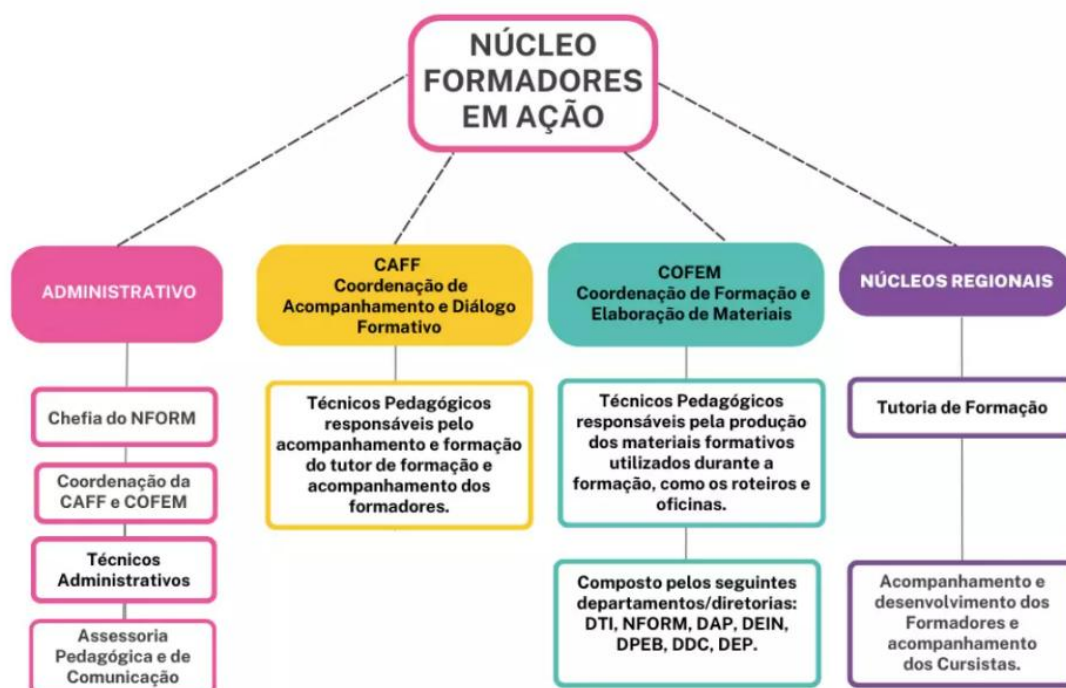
NÚCLEO FORMADORES EM AÇÃO

ADMINISTRATIVO

Chefia do NFORM

Coordenação da CAFF e COFEM

Técnicos Administrativos

Assessoria Pedagógica e de Comunicação

CAFF
Coordenação de Acompanhamento e Diálogo Formativo

Técnicos Pedagógicos responsáveis pelo acompanhamento e formação do tutor de formação e acompanhamento dos formadores.

COFEM
Coordenação de Formação e Elaboração de Materiais

Técnicos Pedagógicos responsáveis pela produção dos materiais formativos utilizados durante a formação, como os roteiros e oficinas.

Composto pelos seguintes departamentos/diretorias: DTI, NFORM, DAP, DEIN, DPEB, DDC, DEP.

NÚCLEOS REGIONAIS

Tutoria de Formação

Acompanhamento e desenvolvimento dos Formadores e acompanhamento dos Cursistas.